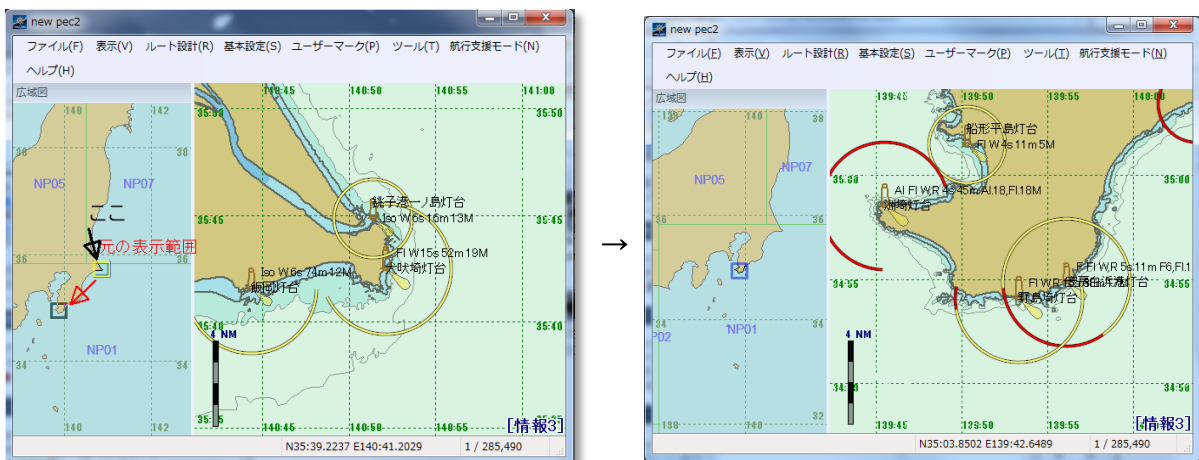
new pec2

ファイル(F) 表示(V) ルート設計(R) 基本設定(S) ユーザーマーク(P) ツール(T) 航行支援モード(N) ヘルプ(H)

広域図

140 142 38 NP05 NP07 ここ 元の表示範囲 36 NP01 34 140

140:45 140:50 140:55 141:00
35:50 35:45 35:40 35:35

銚子港一ノ島灯台 Iso W 6s 16m 13M
Fl W 15s 52m 19M 犬吠埼灯台
Iso W 6s 74m 12M 飯岡灯台

4 NM

140:45 140:50 140:55

[情報3]

N35:39.2237 E140:41.2029 1 / 285,490

→

new pec2

ファイル(F) 表示(V) ルート設計(R) 基本設定(S) ユーザーマーク(P) ツール(T) 航行支援モード(N) ヘルプ(H)

広域図

140 38 NP05 NP07 34 NP02 NP01 138 32

139:45 139:50 139:55 140:00
35:00 34:55 34:50

船形平島灯台 Fl W 4s 11m 5M
Al Fl W R 43 45m Al 18, Fl 18M 洲埼灯台
Fl W R 5s 11m F6, Fl Fl W R 野島埼灯台

4 NM

139:45 139:50 139:55

[情報3]

N35:03.8502 E139:42.6489 1 / 285,490